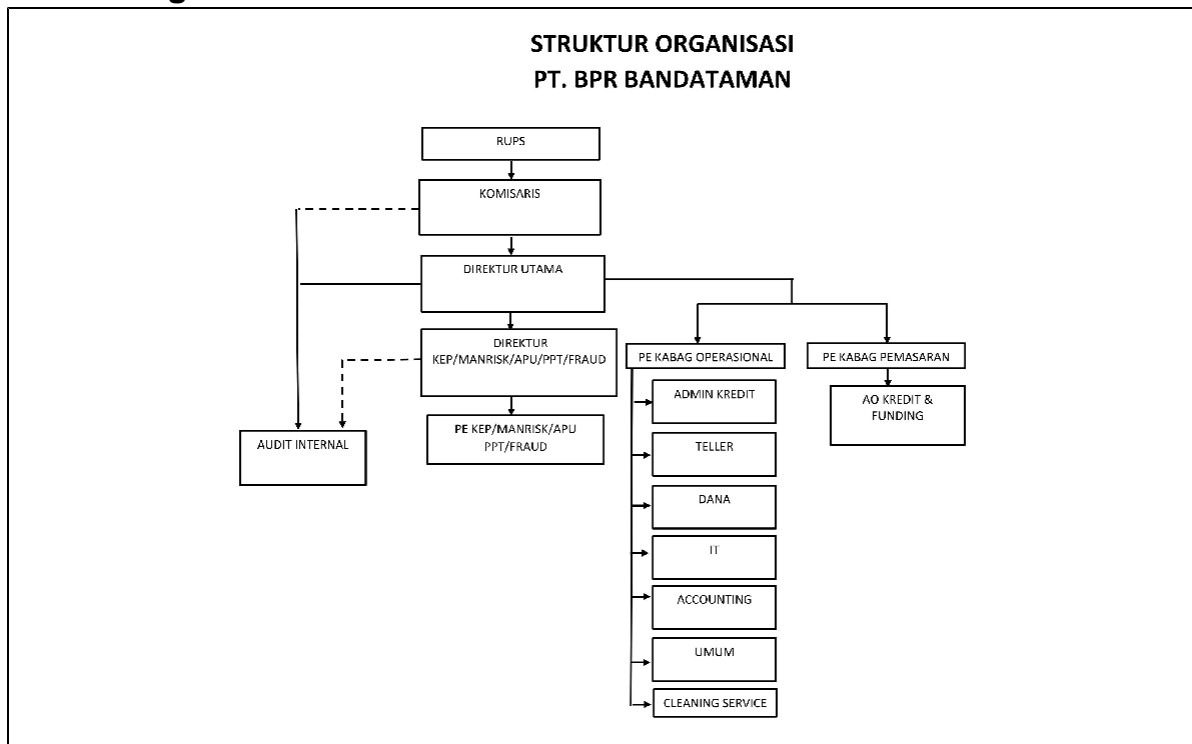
STRUKTUR ORGANISASI
PT. BPR BANDATAMAN

RUPS

KOMISARIS

DIREKTUR UTAMA

DIREKTUR KEP/MANRISK/APU/PPT/FRAUD

PE KEP/MANRISK/APU PPT/FRAUD

AUDIT INTERNAL

PE KABAG OPERASIONAL

PE KABAG PEMASARAN

ADMIN KREDIT

TELLER

DANA

IT

ACCOUNTING

UMUM

CLEANING SERVICE

AO KREDIT & FUNDING